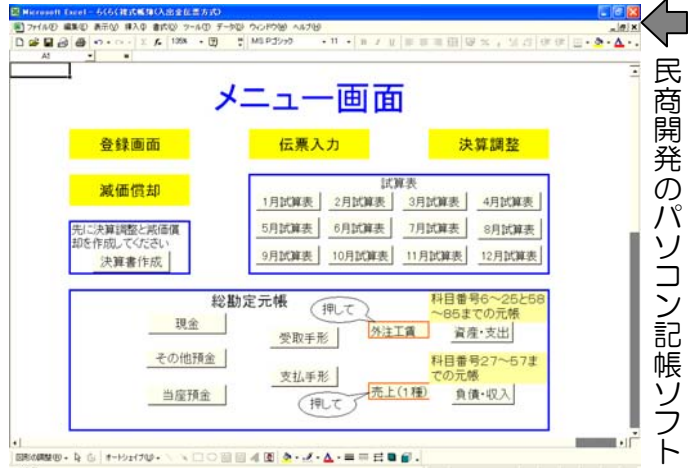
Microsoft Excel - らくらく経営帳簿(入出金伝票方式)
ファイル(F) 編集(E) 表示(V) 挿入(I) 書式(O) ツール(T) データ(D) ウィンドウ(W) ヘルプ(H)
135% MS Pゴシック 11
A1

メニュー画面

登録画面
伝票入力
決算調整
減価償却

試算表
1月試算表
2月試算表
3月試算表
4月試算表
5月試算表
6月試算表
7月試算表
8月試算表
9月試算表
10月試算表
11月試算表
12月試算表

先に決算調整と減価償却を作成してください
決算書作成

総勘定元帳
現金
その他預金
当座預金
受取手形
支払手形
押して
外注工賃
押して
売上(1種)
科目番号6～25と58～85までの元帳
資産・支出
科目番号27～57までの元帳
負債・収入

図形の調整(R) オートシェイプ(U)

民商開発のパソコン記帳ソフト